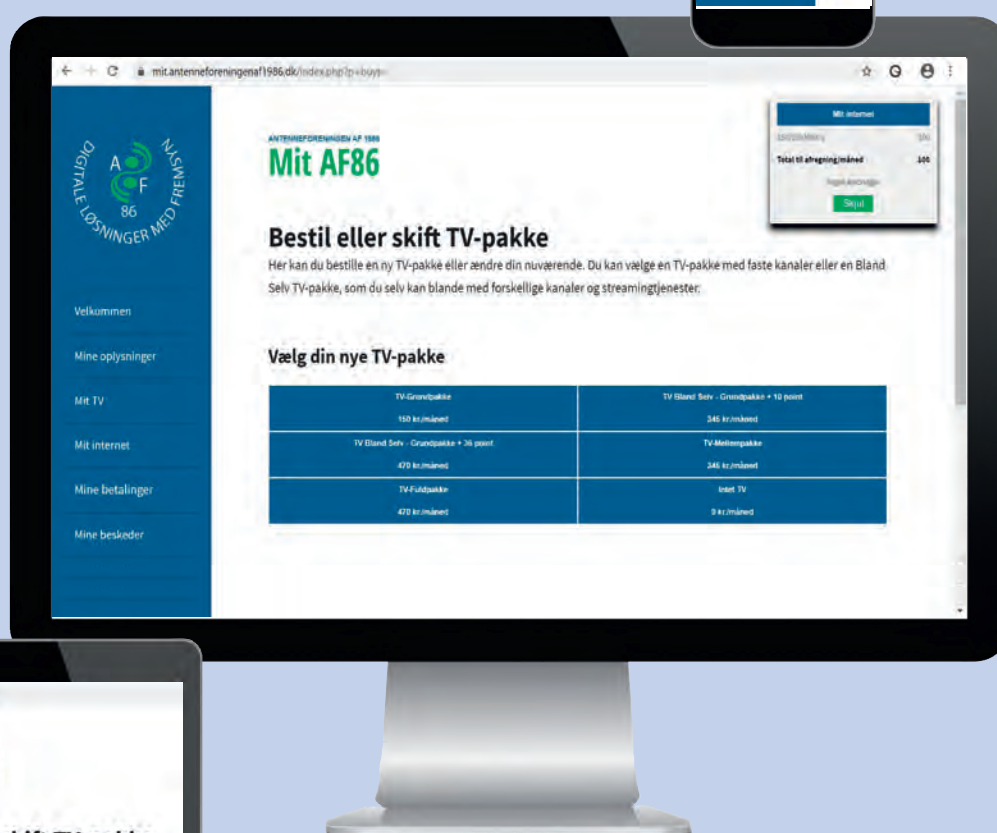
mit.antenneforeningenaf1986.dk/index.php?p=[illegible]

DIGITALE LØSNINGER MED FREMSYN

A F 86

Velkommen

Mine oplysninger

Mit TV

Mit internet

Mine betalinger

Mine beskeder

ANTENNEFORENINGEN AF 1986

Mit AF86

Mit internet

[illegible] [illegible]

Total til afregning/måned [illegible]

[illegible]

Skjul

Bestil eller skift TV-pakke

Her kan du bestille en ny TV-pakke eller ændre din nuværende. Du kan vælge en TV-pakke med faste kanaler eller en Bland Selv TV-pakke, som du selv kan blande med forskellige kanaler og streamingtjenester.

Vælg din nye TV-pakke

| TV-Grundpakke 150 kr./måned | TV Bland Selv - Grundpakke + 10 point 345 kr./måned |
|---|---|
| TV Bland Selv - Grundpakke + 36 point 470 kr./måned | TV-Mellempakke 345 kr./måned |
| TV-Fuldpakke 470 kr./måned | Intet TV 0 kr./måned |

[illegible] TV-pakke